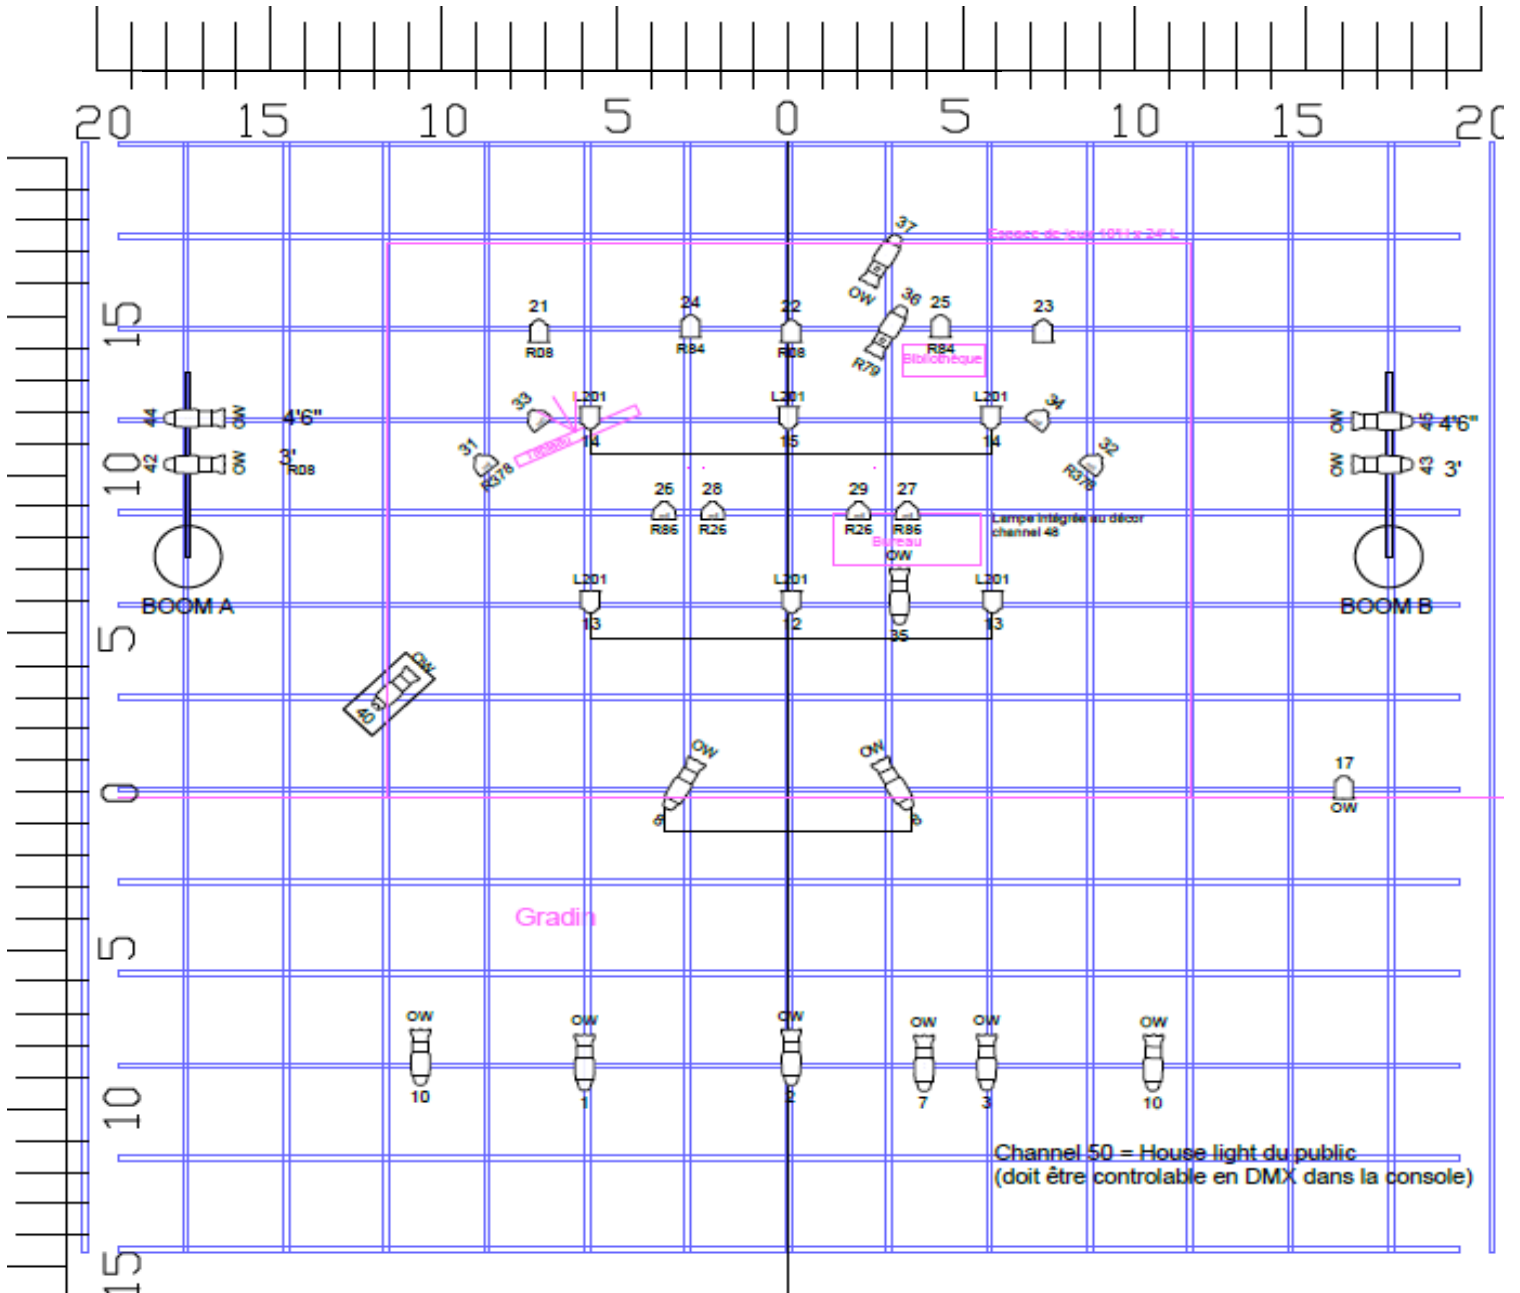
20 15 10 5 0 5 10 15 20

15
10
5
0
5
10
15

Espace de jeux 16' l x 24' L

37
OW
36
R79
21
R08
24
R84
22
R08
25
R84
Bibliothèque
23

44 OW 4'6"
42 OW 3'
R08

33
L201
14
L201
15
L201
14
34
31
R378
32
R378
rideau

26
R86
28
R26
29
R26
27
R86
Bureau
Lampe intégrée au décor channel 48
OW

45 OW 4'6"
43 OW 3'

BOOM A
BOOM B

L201
13
L201
12
35
L201
13

40
41
OW

OW
9
OW
8

17
OW

Gradin

OW
10
OW
1
OW
2
OW
7
OW
3
OW
10

Channel 50 = House light du public
(doit être controlable en DMX dans la console)